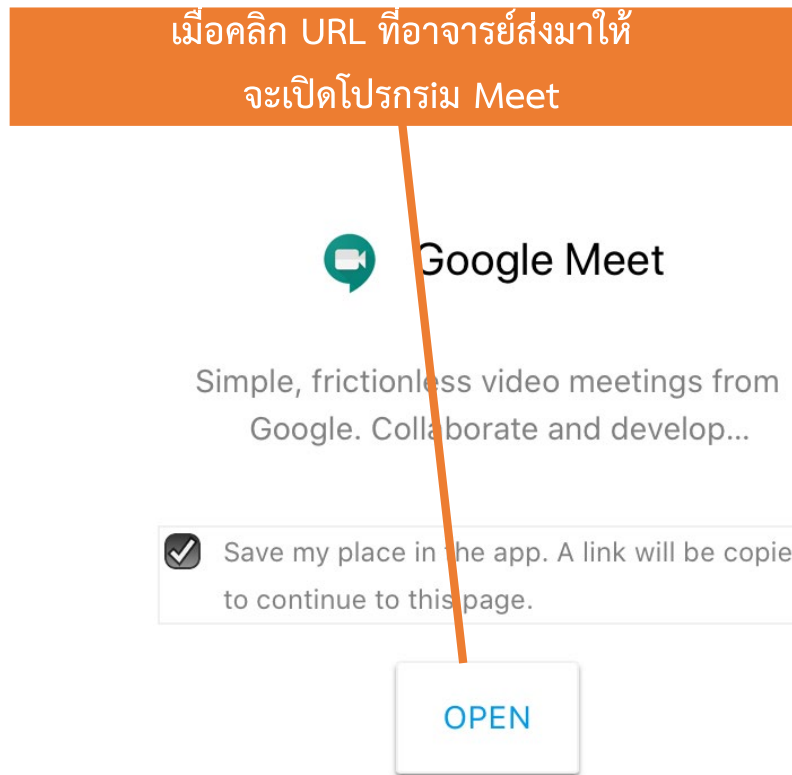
เมื่อคลิก URL ที่อาจารย์ส่งมาให้ จะเปิดโปรกรม Meet

Google Meet

Simple, frictionless video meetings from Google. Collaborate and develop...

Save my place in the app. A link will be copie to continue to this page.

OPEN